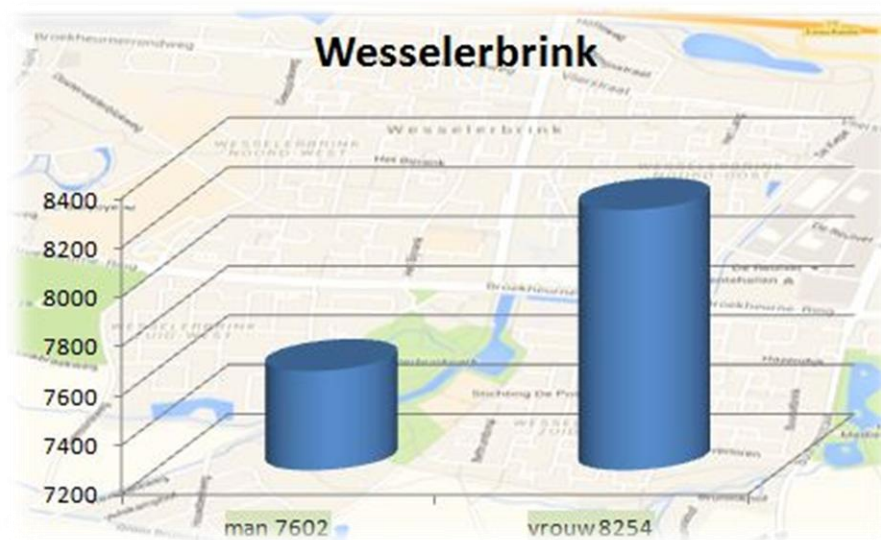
Wesselerbrink

8400
8200
8000
7800
7600
7400
7200

man 7602
vrouw 8254

Brokheurnerrandweg
Wesselerbrink
Wesselerbrink Noord-West
Het Bryink
Wesselerbrink Noord-Oost
Wesselerbrink Zuid-West
Brokheurne Ring
Stichting De Po
Wesselerbrink Zuid
Vlierstraat
De Reiver
Hazedijk